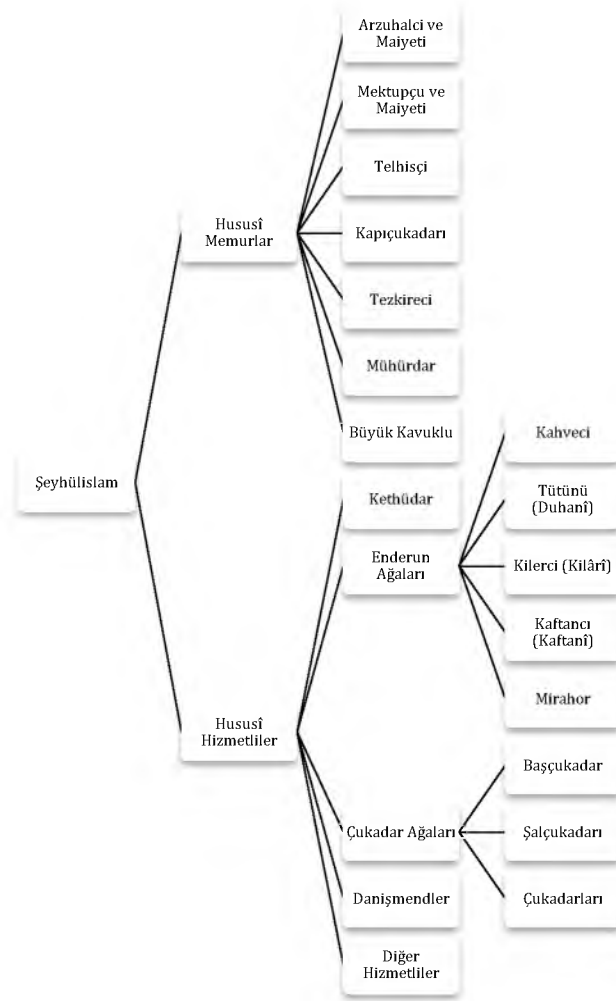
Şeyhülislam

Hususî Memurlar

Arzuhalci ve Maiyeti

Mektupçu ve Maiyeti

Telhisçi

Kapıçukadarı

Tezkireci

Mühürdar

Büyük Kavuklu

Hususî Hizmetliler

Kethüdar

Enderun Ağaları

Kahveci

Tütünü (Duhanî)

Kilerci (Kilârî)

Kaftancı (Kaftanî)

Mirahor

Çukadar Ağaları

Başçukadar

Şalçukadarı

Çukadarları

Danişmendler

Diğer Hizmetliler